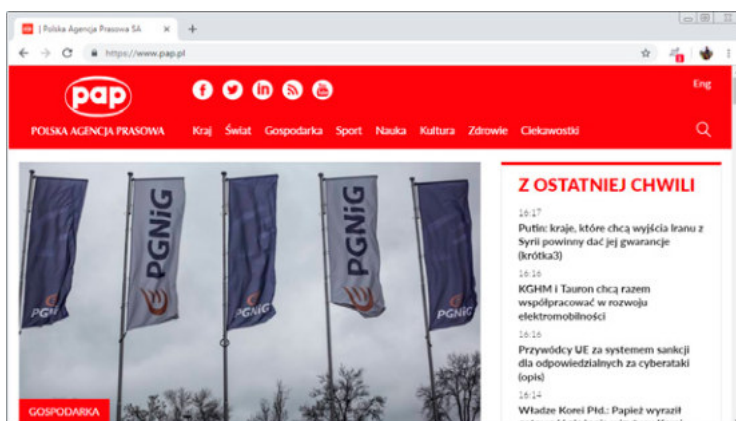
| Polska Agencja Prasowa SA
https://www.pap.pl

pap
POLSKA AGENCJA PRASOWA
Kraj Świat Gospodarka Sport Nauka Kultura Zdrowie Ciekawostki
Eng

PGNiG
PGNiG
PGNiG
PGNiG

GOSPODARKA

Z OSTATNIEJ CHWILI

16:17
Putin: kraje, które chcą wyjścia Iranu z Syrii powinny dać jej gwarancje (krótka3)

16:16
KGHM i Tauron chcą razem współpracować w rozwoju elektromobilności

16:16
Przywódcy UE za systemem sankcji dla odpowiedzialnych za cyberataki (opis)

16:14
Władze Korei Płd.: Papież wyraził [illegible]